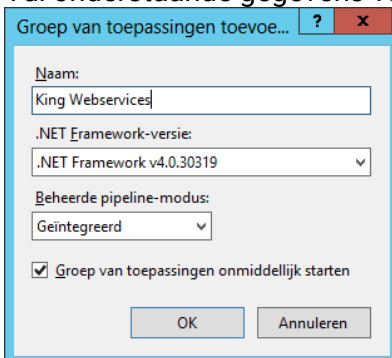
Van onderstaande gegevens v

Groep van toepassingen toevoe...

?

x

Naam:

King Webservices

.NET Framework-versie:

.NET Framework v4.0.30319

Beheerde pipeline-modus:

Geïntegreerd

Groep van toepassingen onmiddellijk starten

OK

Annuleren